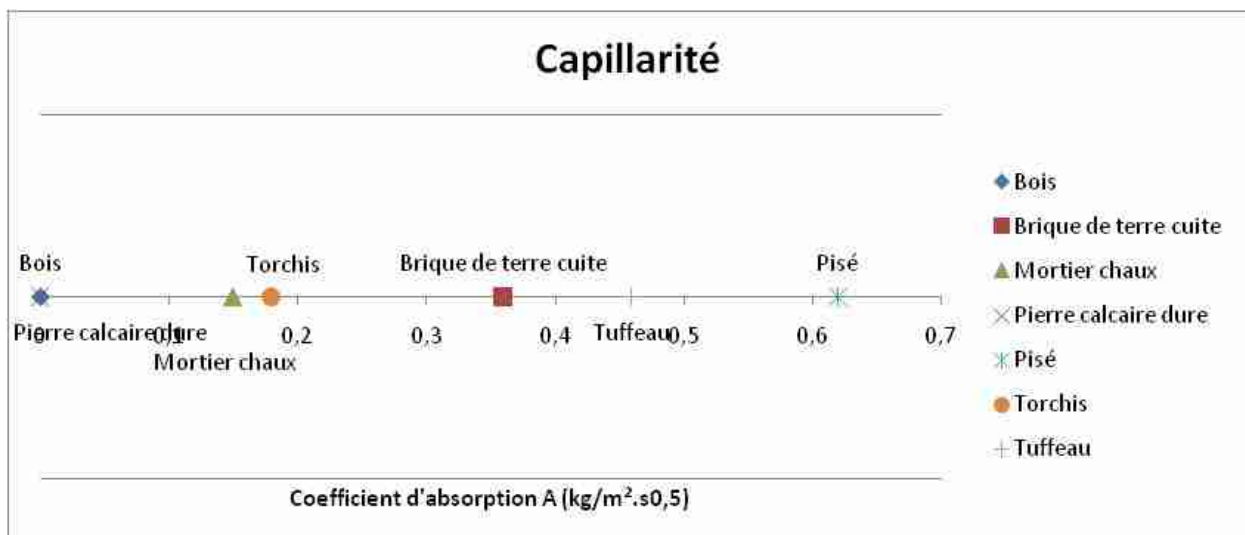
Capillarité

Bois
Torchis
Brique de terre cuite
Pisé

0
0,1
0,2
0,3
0,4
0,5
0,6
0,7

Pierre calcaire dure
Mortier chaux
Tuffeau

Coefficient d'absorption A (kg/m².s0,5)

Bois
Brique de terre cuite
Mortier chaux
Pierre calcaire dure
Pisé
Torchis
Tuffeau